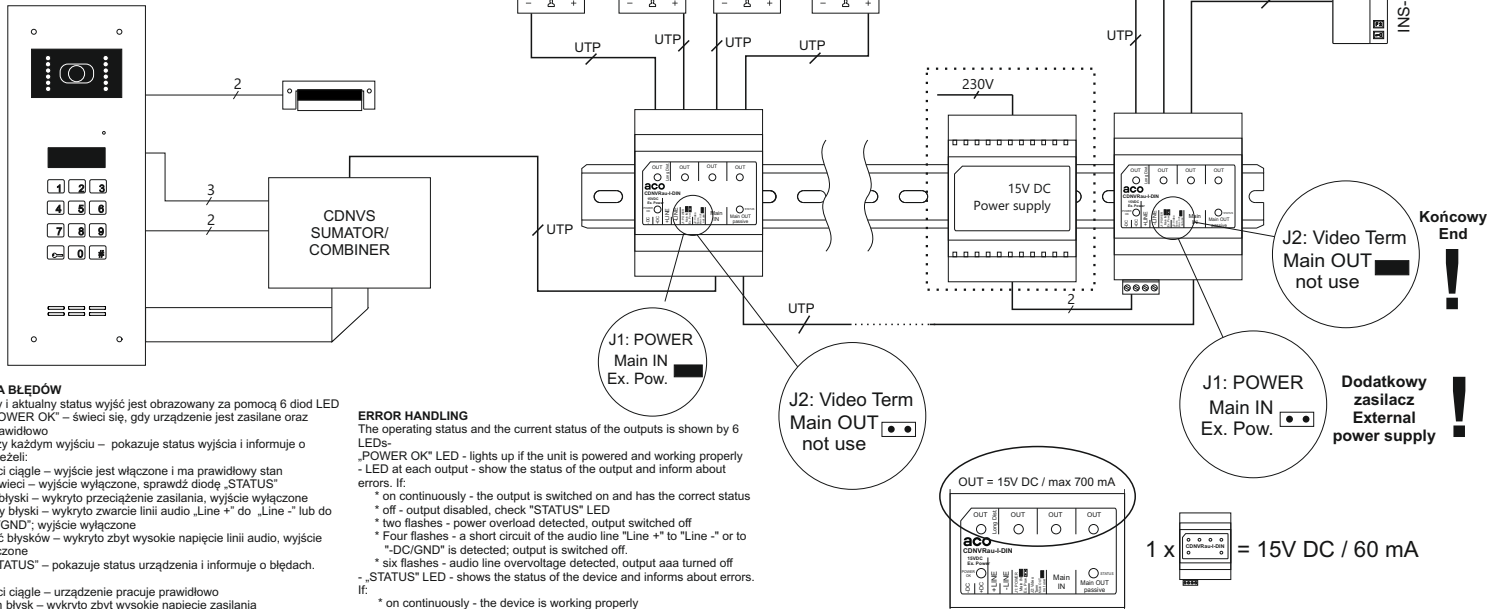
2
3
2
1 2 3
4 5 6
7 8 9
0 #
CDNVS SUMATOR/ COMBINER
UTP
UTP
UTP
UTP
UTP
UTP
UTP
230V
15V DC Power supply
2
INS-
OUT OUT OUT OUT
aco
CDNVRau-I-DIN
Main IN
Main OUT passive
J1: POWER
Main IN
Ex. Pow.
J2: Video Term
Main OUT
not use
J2: Video Term
Main OUT
not use
Końcowy End
!
J1: POWER
Main IN
Ex. Pow.
Dodatkowy zasilacz External power supply
!
OUT = 15V DC / max 700 mA
OUT OUT OUT OUT
aco
CDNVRau-I-DIN
15VDC Ex. Power
Main IN
Main OUT passive
1 x
= 15V DC / 60 mA

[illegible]A BŁĘDÓW
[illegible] i aktualny status wyjść jest obrazowany za pomocą 6 diod LED
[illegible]OWER OK" – świeci się, gdy urządzenie jest zasilane oraz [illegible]awidłowo
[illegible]zy każdym wyjściu – pokazuje status wyjścia i informuje o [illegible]eżeli:
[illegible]ci ciągle – wyjście jest włączone i ma prawidłowy stan
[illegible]wieci – wyjście wyłączone, sprawdź diodę „STATUS"
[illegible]błyski – wykryto przeciążenie zasilania, wyjście wyłączone
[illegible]y błyski – wykryto zwarcie linii audio „Line +" do „Line -" lub do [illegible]GND"; wyjście wyłączone
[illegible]ć błysków – wykryto zbyt wysokie napięcie linii audio, wyjście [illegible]czone
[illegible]TATUS" – pokazuje status urządzenia i informuje o błędach.
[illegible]ci ciągle – urządzenie pracuje prawidłowo
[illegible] błysk – wykryto zbyt wysokie napięcie zasilania

ERROR HANDLING
The operating status and the current status of the outputs is shown by 6 LEDs-
„POWER OK" LED - lights up if the unit is powered and working properly
- LED at each output - show the status of the output and inform about errors. If:
* on continuously - the output is switched on and has the correct status
* off - output disabled, check "STATUS" LED
* two flashes - power overload detected, output switched off
* Four flashes - a short circuit of the audio line "Line +" to "Line -" or to "-DC/GND" is detected; output is switched off.
* six flashes - audio line overvoltage detected, output aaa turned off
- „STATUS" LED - shows the status of the device and informs about errors. If:
* on continuously - the device is working properly